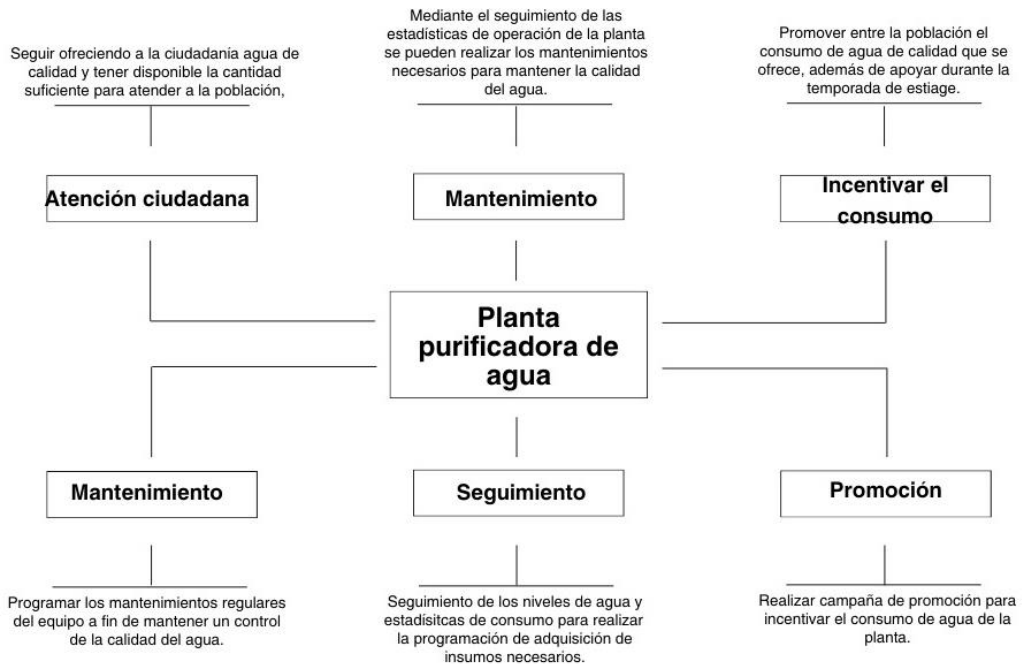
Seguir ofreciendo a la ciudadanía agua de calidad y tener disponible la cantidad suficiente para atender a la población,

Mediante el seguimiento de las estadísticas de operación de la planta se pueden realizar los mantenimientos necesarios para mantener la calidad del agua.

Promover entre la población el consumo de agua de calidad que se ofrece, además de apoyar durante la temporada de estiage.

Atención ciudadana

Mantenimiento

Incentivar el consumo

Planta purificadora de agua

Mantenimiento

Seguimiento

Promoción

Programar los mantenimientos regulares del equipo a fin de mantener un control de la calidad del agua.

Seguimiento de los niveles de agua y estadisitcas de consumo para realizar la programación de adquisición de insumos necesarios.

Realizar campaña de promoción para incentivar el consumo de agua de la planta.